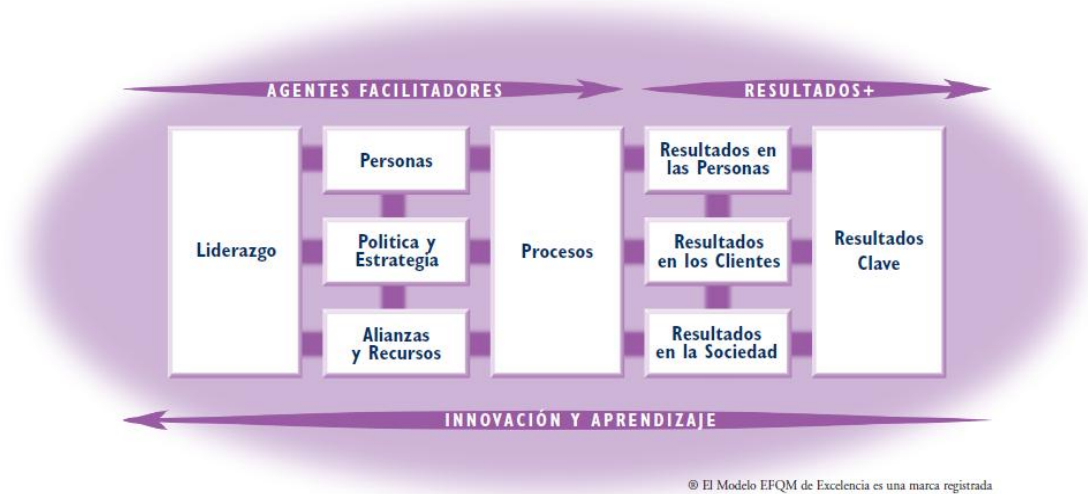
AGENTES FACILITADORES

RESULTADOS+

Liderazgo

Personas

Politica y Estrategia

Alianzas y Recursos

Procesos

Resultados en las Personas

Resultados en los Clientes

Resultados en la Sociedad

Resultados Clave

INNOVACIÓN Y APRENDIZAJE

® El Modelo EFQM de Excelencia es una marca registrada